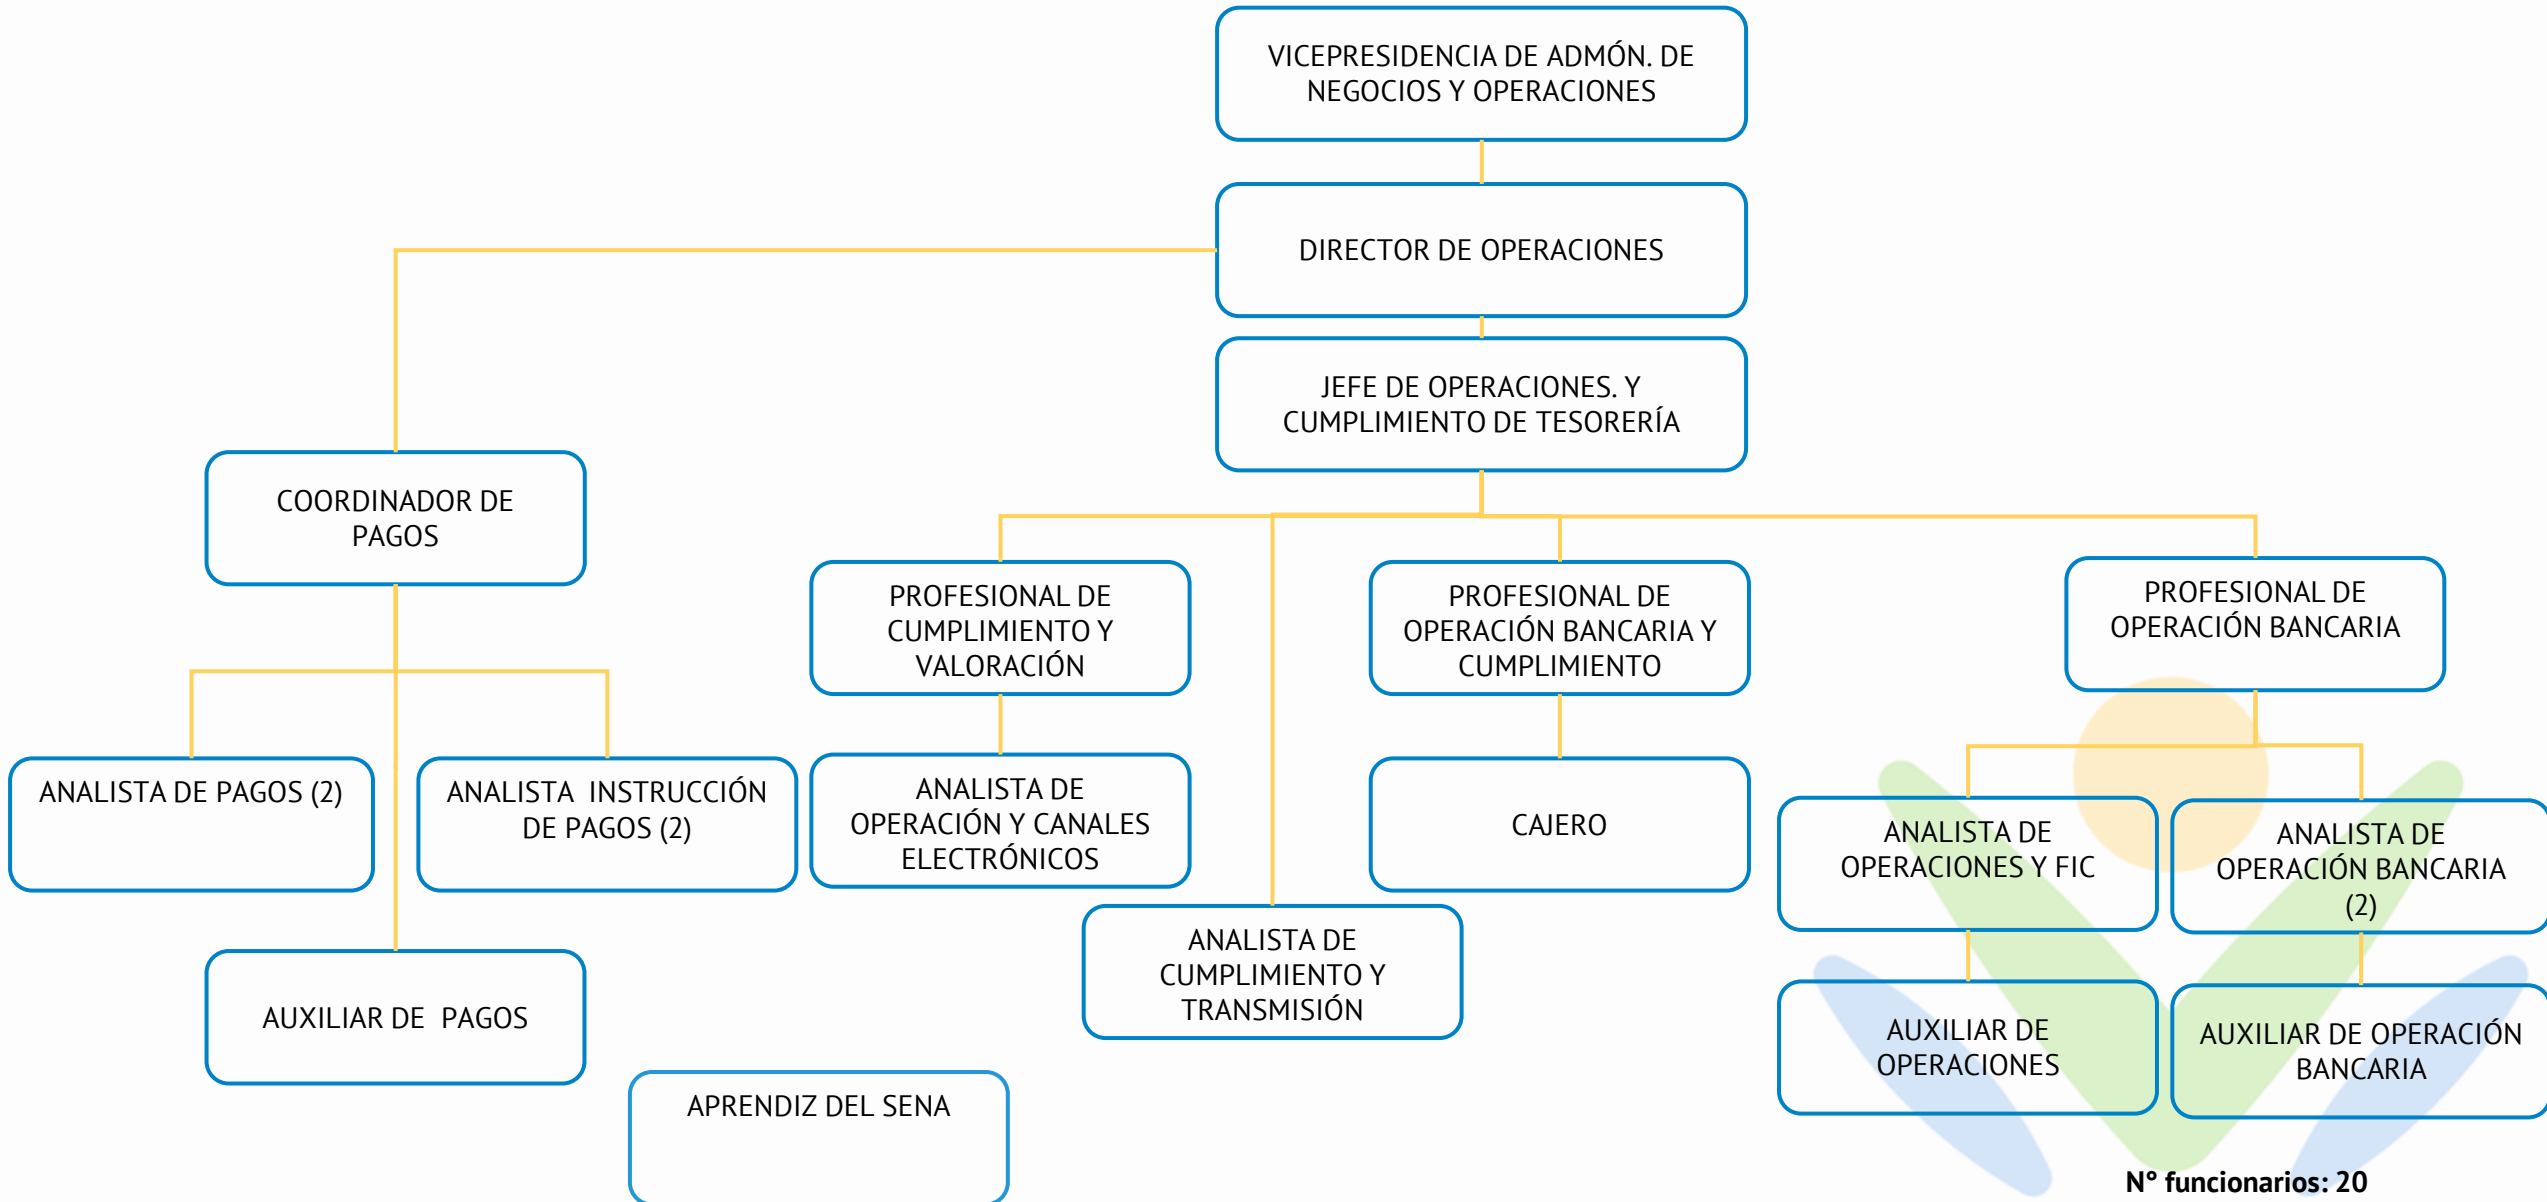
VICEPRESIDENCIA DE ADMÓN. DE NEGOCIOS Y OPERACIONES

DIRECTOR DE OPERACIONES

JEFE DE OPERACIONES. Y CUMPLIMIENTO DE TESORERÍA

COORDINADOR DE PAGOS

PROFESIONAL DE CUMPLIMIENTO Y VALORACIÓN

PROFESIONAL DE OPERACIÓN BANCARIA Y CUMPLIMIENTO

PROFESIONAL DE OPERACIÓN BANCARIA

ANALISTA DE PAGOS (2)

ANALISTA INSTRUCCIÓN DE PAGOS (2)

ANALISTA DE OPERACIÓN Y CANALES ELECTRÓNICOS

CAJERO

ANALISTA DE OPERACIONES Y FIC

ANALISTA DE OPERACIÓN BANCARIA (2)

AUXILIAR DE PAGOS

ANALISTA DE CUMPLIMIENTO Y TRANSMISIÓN

AUXILIAR DE OPERACIONES

AUXILIAR DE OPERACIÓN BANCARIA

APRENDIZ DEL SENA

N° funcionarios: 20